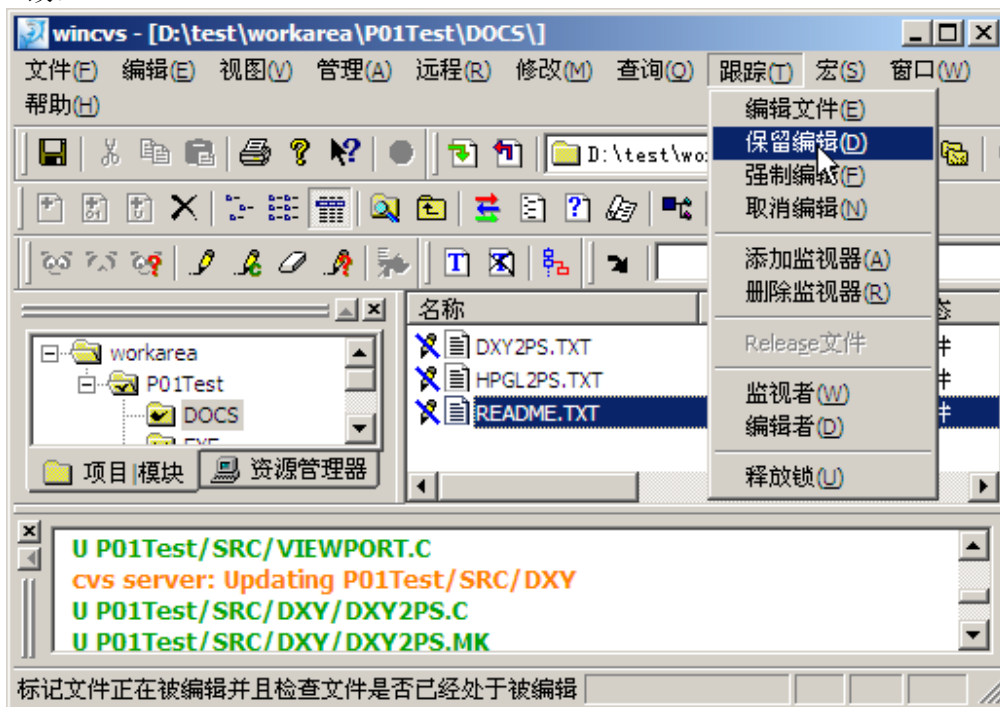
wincvs - [D:\test\workarea\P01Test\DOCS\]

文件(F) 编辑(E) 视图(V) 管理(A) 远程(R) 修改(M) 查询(Q) 跟踪(T) 宏(S) 窗口(W) 帮助(H)

D:\test\wo

编辑文件(E)
保留编辑(D)
强制编辑(F)
取消编辑(N)
添加监视器(A)
删除监视器(R)
Release文件
监视者(W)
编辑者(D)
释放锁(U)

workarea
P01Test
DOCS
EXE

项目|模块
资源管理器

名称
DXY2PS.TXT
HPGL2PS.TXT
README.TXT

U P01Test/SRC/VIEWPORT.C
cvs server: Updating P01Test/SRC/DXY
U P01Test/SRC/DXY/DXY2PS.C
U P01Test/SRC/DXY/DXY2PS.MK

标记文件正在被编辑并且检查文件是否已经处于被编辑